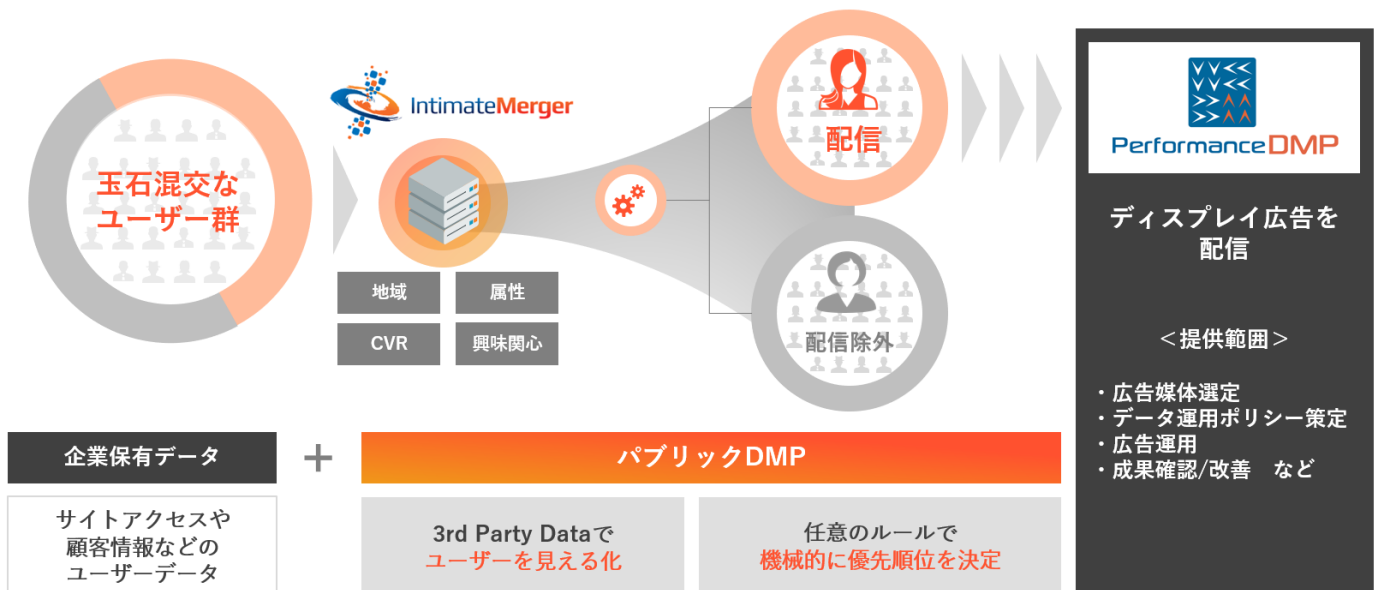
玉石混交な
ユーザー群

IntimateMerger

地域
属性
CVR
興味関心

配信

配信除外

PerformanceDMP

ディスプレイ広告を
配信

＜提供範囲＞

・広告媒体選定
・データ運用ポリシー策定
・広告運用
・成果確認/改善　など

企業保有データ

サイトアクセスや
顧客情報などの
ユーザーデータ

＋

パブリックDMP

3rd Party Dataで
ユーザーを見える化

任意のルールで
機械的に優先順位を決定